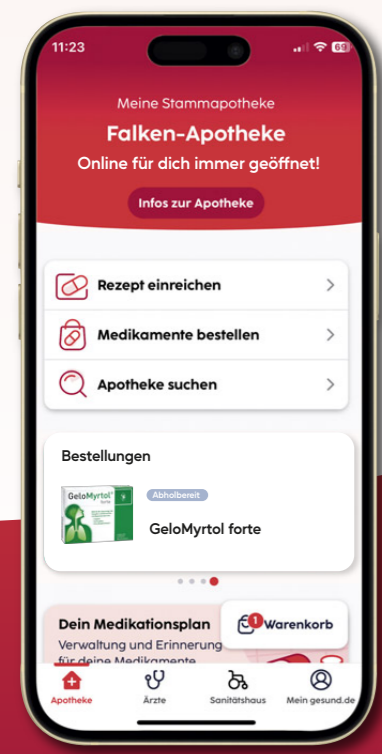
11:23

69

Meine Stammapotheke

Falken-Apotheke

Online für dich immer geöffnet!

Infos zur Apotheke

Rezept einreichen

Medikamente bestellen

Apotheke suchen

Bestellungen

GeloMyrtol forte

Abholbereit

GeloMyrtol forte

Dein Medikationsplan

Verwaltung und Erinnerung für deine Medikamente

1

Warenkorb

Apotheke

Ärzte

Sanitätshaus

Mein gesund.de